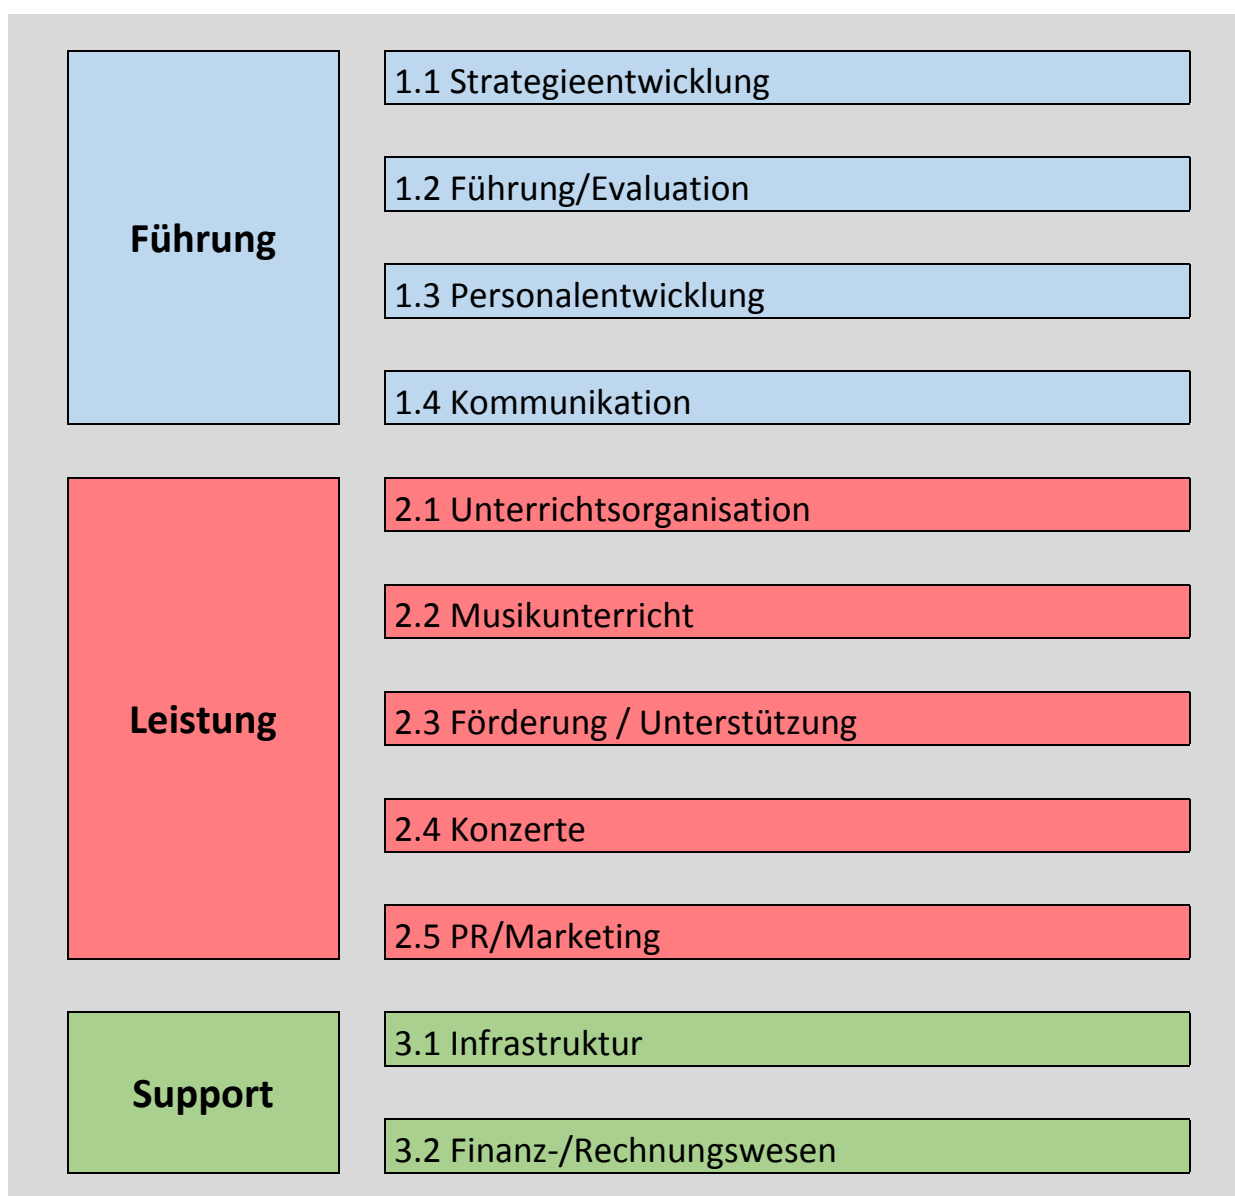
Führung

1.1 Strategieentwicklung

1.2 Führung/Evaluation

1.3 Personalentwicklung

1.4 Kommunikation

Leistung

2.1 Unterrichtsorganisation

2.2 Musikunterricht

2.3 Förderung / Unterstützung

2.4 Konzerte

2.5 PR/Marketing

Support

3.1 Infrastruktur

3.2 Finanz-/Rechnungswesen